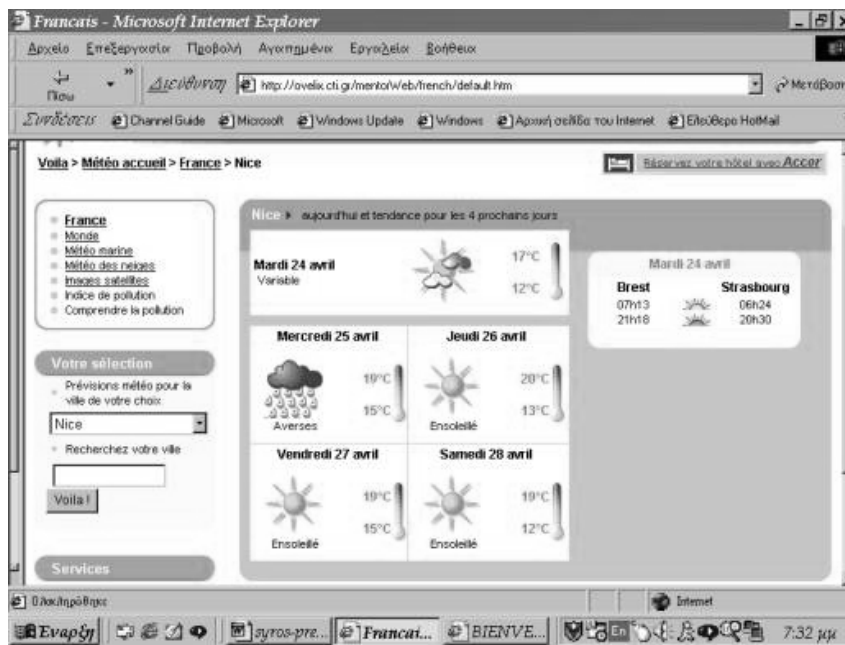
Francais - Microsoft Internet Explorer

Αρχείο Επεξεργασία Προβολή Αγαπημένα Εργαλεία Βοήθεια

Πίσω Διεύθυνση http://ovelix.cti.gr/mentorWeb/french/default.htm Μετάβαση

Συνδέσεις Channel Guide Microsoft Windows Update Windows Αρχική σελίδα του Internet Ελεύθερο HotMail

Voila > Météo accueil > France > Nice

Réservez votre hôtel avec Accor

France
Monde
Météo marine
Météo des neiges
Images satellites
Indice de pollution
Comprendre la pollution

Votre sélection
Prévisions météo pour la ville de votre choix
Nice
Recherchez votre ville
Voila !

Services

Nice ▸ aujourd'hui et tendance pour les 4 prochains jours

Mardi 24 avril
Variable
17°C
12°C

Mercredi 25 avril
Averses
19°C
15°C

Jeudi 26 avril
Ensoleillé
20°C
13°C

Vendredi 27 avril
Ensoleillé
19°C
15°C

Samedi 28 avril
Ensoleillé
19°C
12°C

Mardi 24 avril
| Brest | | Strasbourg |
|---|---|---|
| 07h13 | | 06h24 |
| 21h18 | | 20h30 |

Ολοκληρώθηκε
Internet

Έναρξη syros-pre... Francai... BIENVE... 7:32 μμ